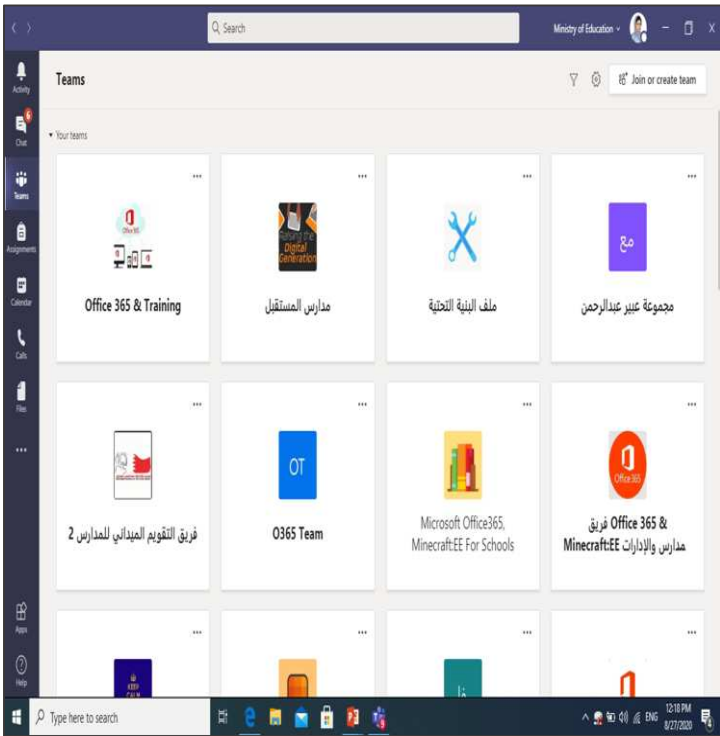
Search

Ministry of Education

Activity

Chat

Teams

Assignments

Calendar

Calls

Files

...

Apps

Help

Teams

Join or create team

Your teams

...

Office 365

Office 365 & Training

...

Nurturing the Digital Generation

مدارس المستقبل

...

ملف البنية التحتية

...

مع

مجموعة عبير عبدالرحمن

...

فريق التقويم الميداني للمدارس 2

...

OT

O365 Team

...

Microsoft Office365, Minecraft:EE For Schools

...

Office 365

فريق Office 365 & مدارس والإدارات Minecraft:EE

...

...

...

...

Type here to search

ENG

12:18 PM
8/27/2020